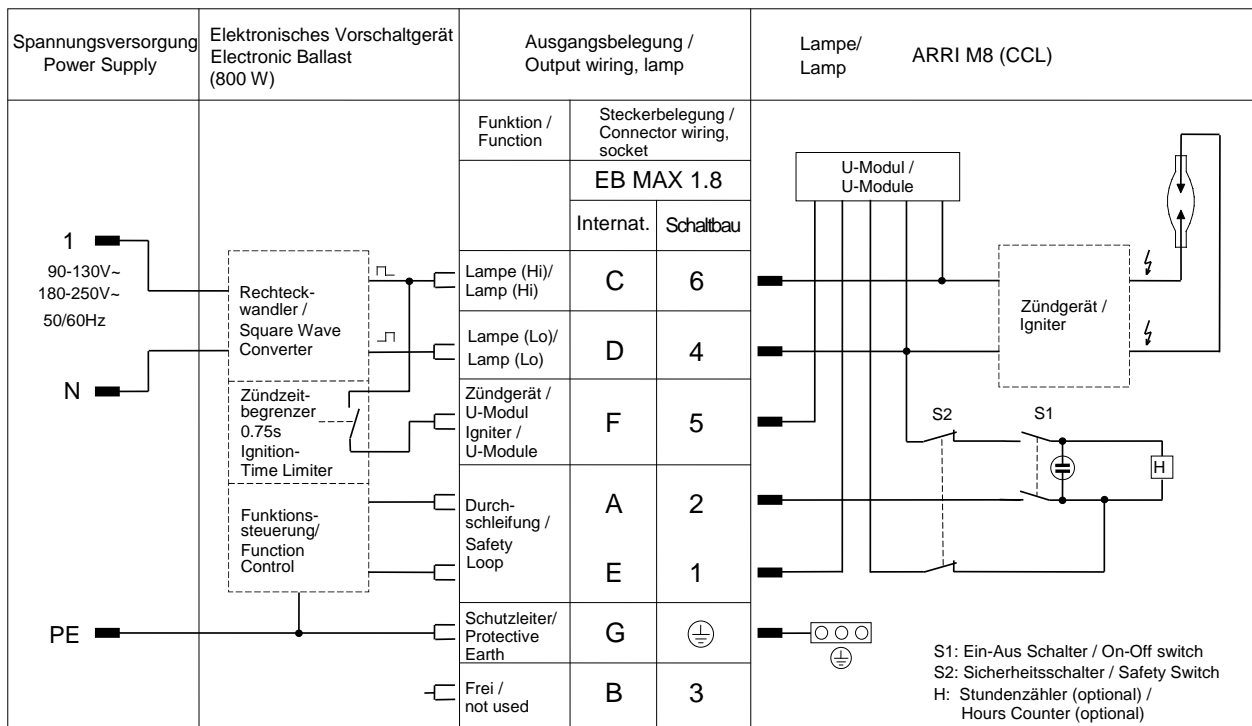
Spannungsversorgung
Power Supply

Elektronisches Vorschaltgerät
Electronic Ballast
(800 W)

Ausgangsbelegung /
Output wiring, lamp

Lampe/
Lamp

ARRI M8 (CCL)

1
90-130V~
180-250V~
50/60Hz

N

PE

Rechteckwandler /
Square Wave Converter

Zündzeitbegrenzer
0.75s
Ignition-Time Limiter

Funktionssteuerung/
Function Control

| Funktion / Function | Steckerbelegung / Connector wiring, socket | |
|---|---|---|
| | EB MAX 1.8 | |
| | Internat. | Schaltbau |
| Lampe (Hi)/ Lamp (Hi) | C | 6 |
| Lampe (Lo)/ Lamp (Lo) | D | 4 |
| Zündgerät / U-Modul Igniter / U-Module | F | 5 |
| Durchschleifung / Safety Loop | A | 2 |
| | E | 1 |
| Schutzleiter/ Protective Earth | G | ⏚ |
| Frei / not used | B | 3 |

U-Modul /
U-Module

Zündgerät /
Igniter

S2
S1
H

S1: Ein-Aus Schalter / On-Off switch
S2: Sicherheitsschalter / Safety Switch
H: Stundenzähler (optional) / Hours Counter (optional)